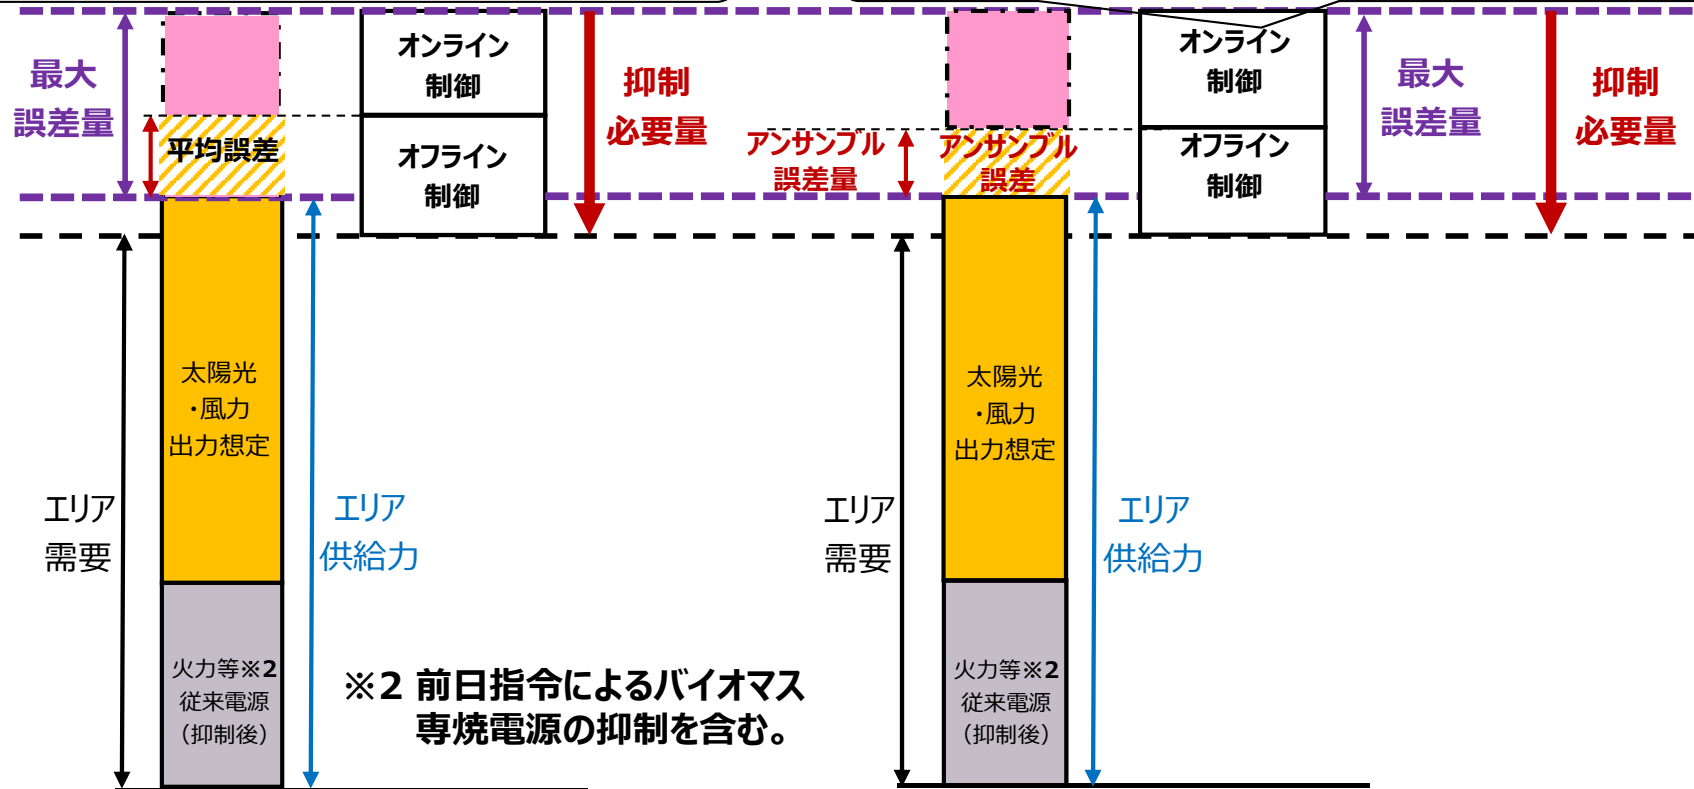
最大
誤差量

平均誤差

オンライン
制御

オフライン
制御

抑制
必要量

太陽光
・風力
出力想定

エリア
需要

エリア
供給力

火力等※2
従来電源
（抑制後）

※2 前日指令によるバイオマス専焼電源の抑制を含む。

アンサンブル
誤差量

アンサンブル
誤差

オンライン
制御

オフライン
制御

最大
誤差量

抑制
必要量

太陽光
・風力
出力想定

エリア
需要

エリア
供給力

火力等※2
従来電源
（抑制後）